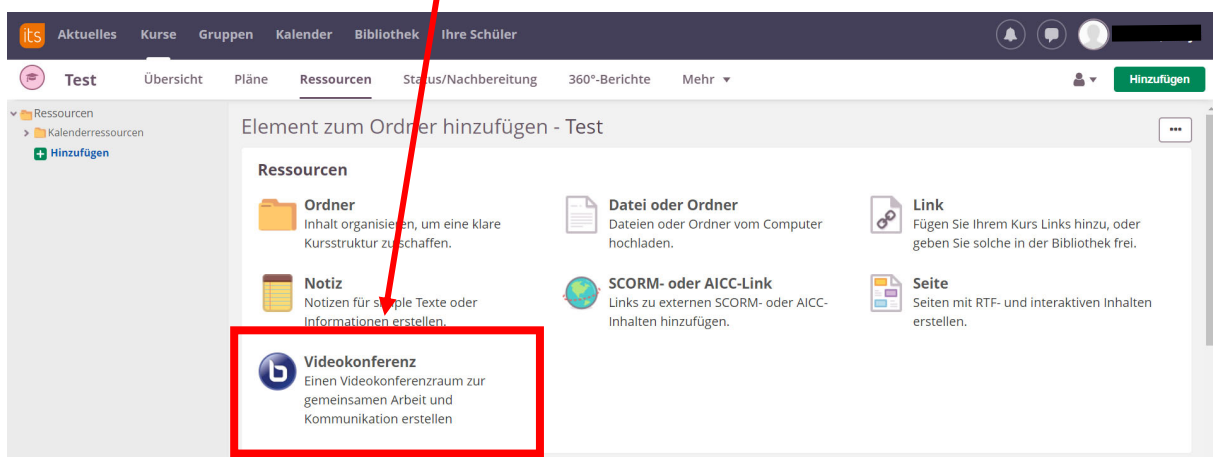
its Aktuelles Kurse Gruppen Kalender Bibliothek Ihre Schüler

Test Übersicht Pläne Ressourcen Status/Nachbereitung 360°-Berichte Mehr ▾ Hinzufügen

Ressourcen
Kalenderressourcen
Hinzufügen

Element zum Ordner hinzufügen - Test

Ressourcen

Ordner
Inhalt organisieren, um eine klare Kursstruktur zu schaffen.

Datei oder Ordner
Dateien oder Ordner vom Computer hochladen.

Link
Fügen Sie Ihrem Kurs Links hinzu, oder geben Sie solche in der Bibliothek frei.

Notiz
Notizen für simple Texte oder Informationen erstellen.

SCORM- oder AICC-Link
Links zu externen SCORM- oder AICC-Inhalten hinzufügen.

Seite
Seiten mit RTF- und interaktiven Inhalten erstellen.

Videokonferenz
Einen Videokonferenzraum zur gemeinsamen Arbeit und Kommunikation erstellen